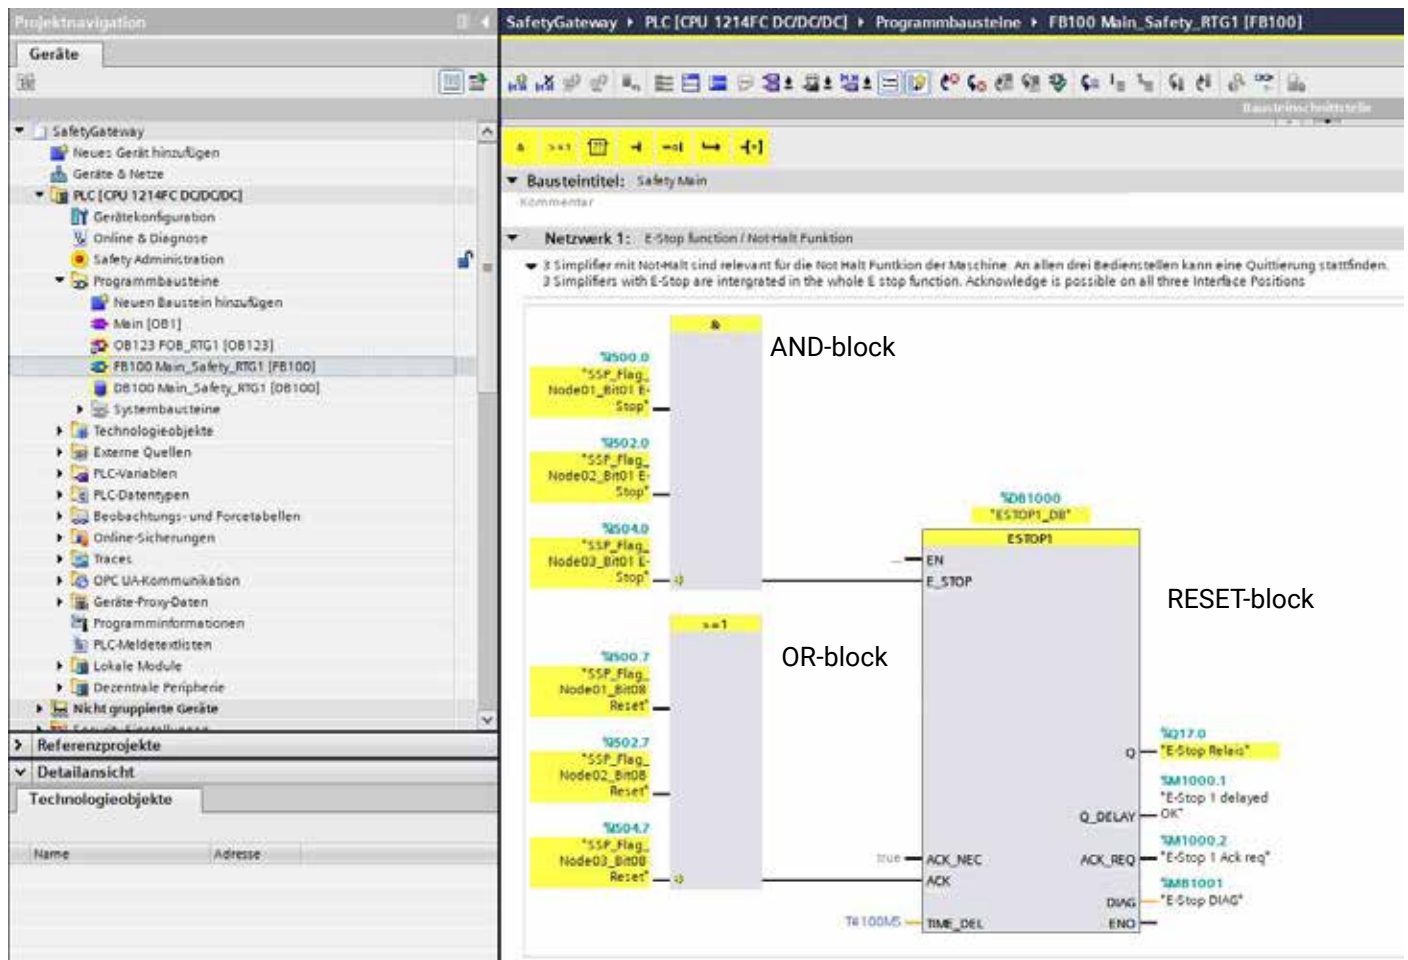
Projektnavigation

Geräte

SafetyGateway
Neues Gerät hinzufügen
Geräte & Netze
PLC [CPU 1214FC DC/DC/DC]
Gerätekonfiguration
Online & Diagnose
Safety Administration
Programmbausteine
Neuen Baustein hinzufügen
Main [OB1]
OB123 FOB_RTG1 [OB123]
FB100 Main_Safety_RTG1 [FB100]
DB100 Main_Safety_RTG1 [DB100]
Systembausteine
Technologieobjekte
Externe Quellen
PLC-Variablen
PLC-Datentypen
Beobachtungs- und Forcetabellen
Online-Sicherungen
Traces
OPC UA-Kommunikation
Geräte-Proxy-Daten
Programminformationen
PLC-Meldetextlisten
Lokale Module
Dezentrale Peripherie
Nicht gruppierte Geräte

Referenzprojekte
Detailansicht
Technologieobjekte
Name Adresse

SafetyGateway ▸ PLC [CPU 1214FC DC/DC/DC] ▸ Programmbausteine ▸ FB100 Main_Safety_RTG1 [FB100]

Bausteinschnittstelle

& >=1

Bausteintitel: Safety Main
Kommentar

Netzwerk 1: E-Stop function / Not-Halt Funktion

3 Simplifier mit Not-Halt sind relevant für die Not Halt Funktion der Maschine. An allen drei Bedienstellen kann eine Quittierung stattfinden.
3 Simplifiers with E-Stop are intergrated in the whole E stop function. Acknowledge is possible on all three Interface Positions

&
AND-block

%I500.0
"SSP_Flag_Node01_Bit01 E-Stop"

%I502.0
"SSP_Flag_Node02_Bit01 E-Stop"

%I504.0
"SSP_Flag_Node03_Bit01 E-Stop"

%DB1000
"ESTOP1_DB"
ESTOP1
EN
E_STOP

RESET-block

>=1
OR-block

%I500.7
"SSP_Flag_Node01_Bit08 Reset"

%I502.7
"SSP_Flag_Node02_Bit08 Reset"

%I504.7
"SSP_Flag_Node03_Bit08 Reset"

Q
Q_DELAY
true ACK_NEC
ACK
T#100MS TIME_DEL
ACK_REQ
DIAG
ENO

%Q17.0
"E-Stop Relais"
%M1000.1
"E-Stop 1 delayed OK"
%M1000.2
"E-Stop 1 Ack req"
%MB1001
"E-Stop DIAG"